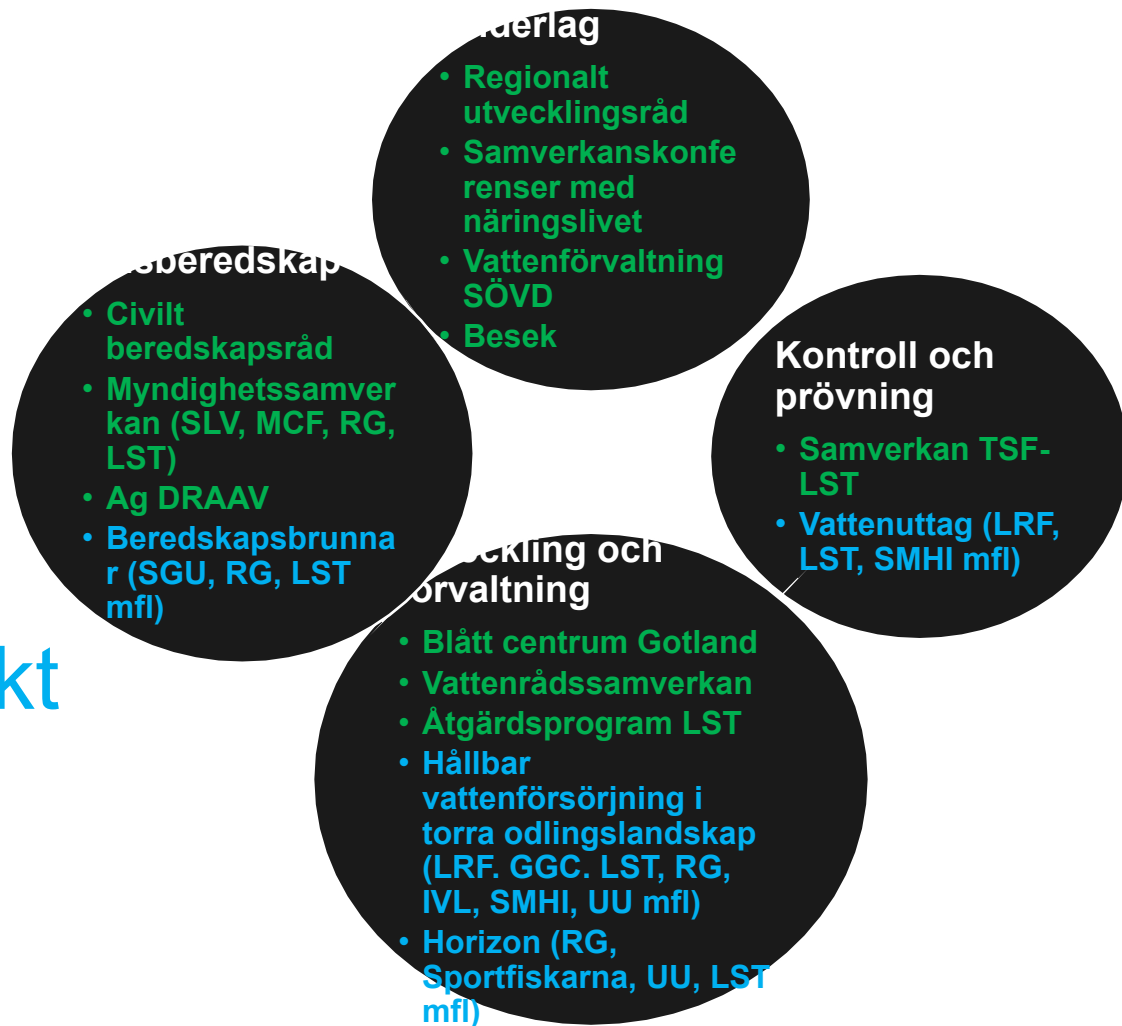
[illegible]nderlag
• Regionalt utvecklingsråd
• Samverkanskonferenser med näringslivet
• Vattenförvaltning SÖVD
• Besek

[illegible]sberedskap
• Civilt beredskapsråd
• Myndighetssamverkan (SLV, MCF, RG, LST)
• Ag DRAAV
• Beredskapsbrunnar (SGU, RG, LST mfl)

Kontroll och prövning
• Samverkan TSF-LST
• Vattenuttag (LRF, LST, SMHI mfl)

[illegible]eckling och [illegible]örvaltning
• Blått centrum Gotland
• Vattenrådssamverkan
• Åtgärdsprogram LST
• Hållbar vattenförsörjning i torra odlingslandskap (LRF. GGC. LST, RG, IVL, SMHI, UU mfl)
• Horizon (RG, Sportfiskarna, UU, LST mfl)

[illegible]kt